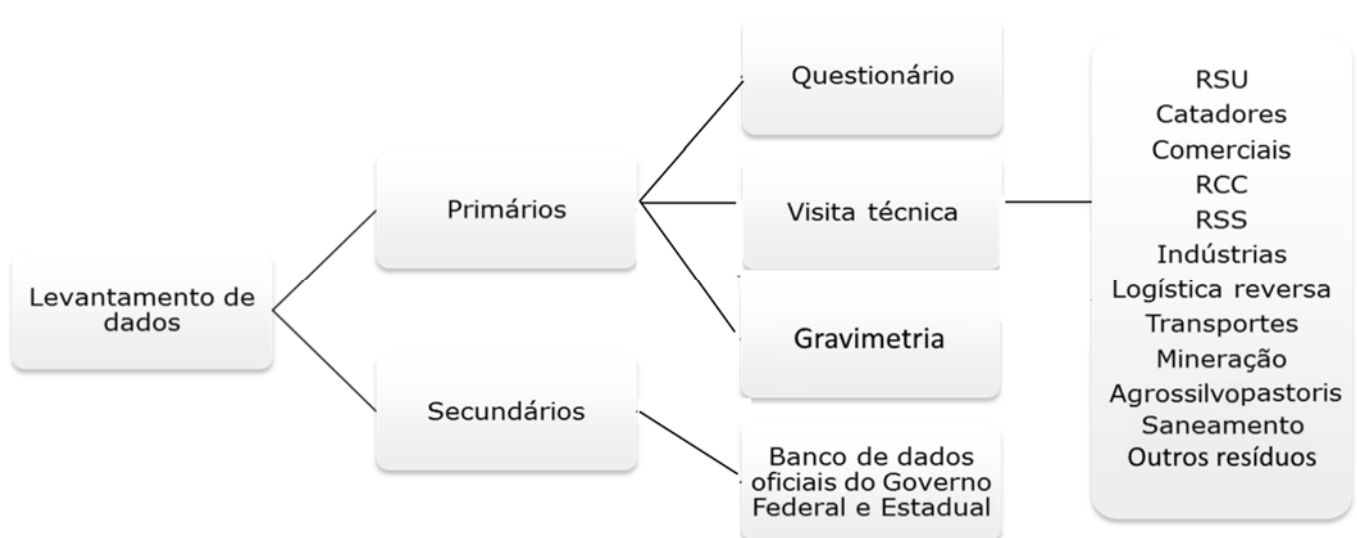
Levantamento de dados

Primários

Secundários

Questionário

Visita técnica

Gravimetria

Banco de dados oficiais do Governo Federal e Estadual

RSU
Catadores
Comerciais
RCC
RSS
Indústrias
Logística reversa
Transportes
Mineração
Agrossilvopastoris
Saneamento
Outros resíduos